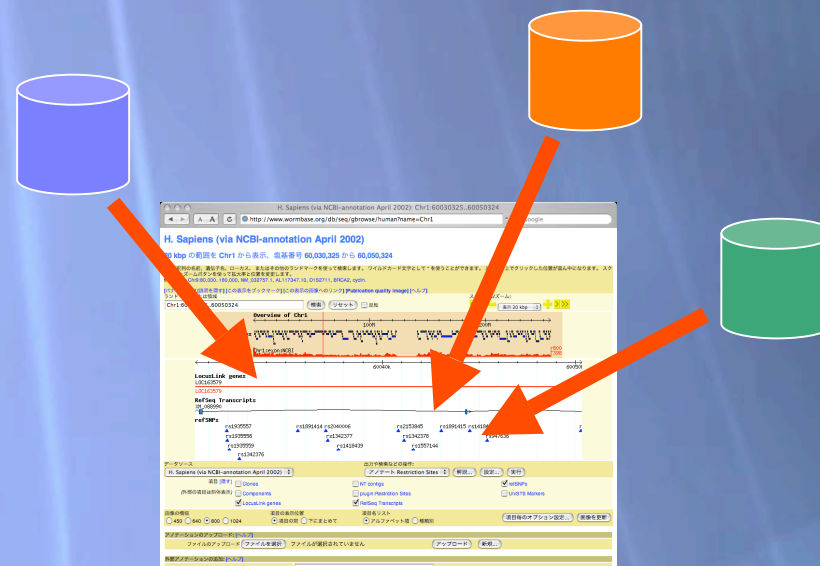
H. Sapiens (via NCBI-annotation April 2002): Chr1:60030325..60050324

http://www.wormbase.org/db/seq/gbrowse/human?name=Chr1

Google

H. Sapiens (via NCBI-annotation April 2002)

20 kbp の範囲を Chr1 から表示。塩基番号 60,030,325 から 60,050,324

Chr1:60030325..60050324

検索 リセット

表示 20 kbp

Overview of Chr1

100M 200M

LocusLink genes

LOC163579

RefSeq Transcripts

refSNPs

rs1935557 rs1891414 rs2040006 rs2153845 rs1891415 rs1418

rs1935556 rs1342377 rs1342378 rs947636

rs1935559 rs1418439 rs1557144

rs1342376

データソース

H. Sapiens (via NCBI-annotation April 2002)

アノテート Restriction Sites

解説 設定 実行

Clones

NT contigs

refSNPs

Components

plugin:Restriction Sites

UniSTS Markers

LocusLink genes

RefSeq Transcripts

450 640 800 1024

項目別のオプション設定

画像を更新

アルファベット順

ファイルを選択 ファイルが選択されていません

アップロード 新規